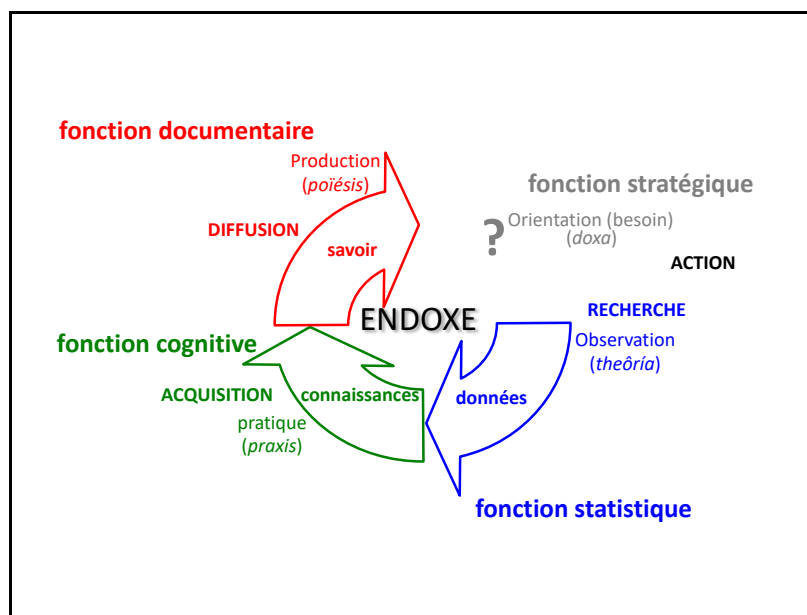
fonction documentaire

Production
(*poïésis*)

DIFFUSION

savoir

fonction stratégique

? Orientation (besoin)
(*doxa*)

ACTION

ENDOXE

RECHERCHE
Observation
(*theôría*)

fonction cognitive

ACQUISITION

connaissances

pratique
(*praxis*)

données

fonction statistique